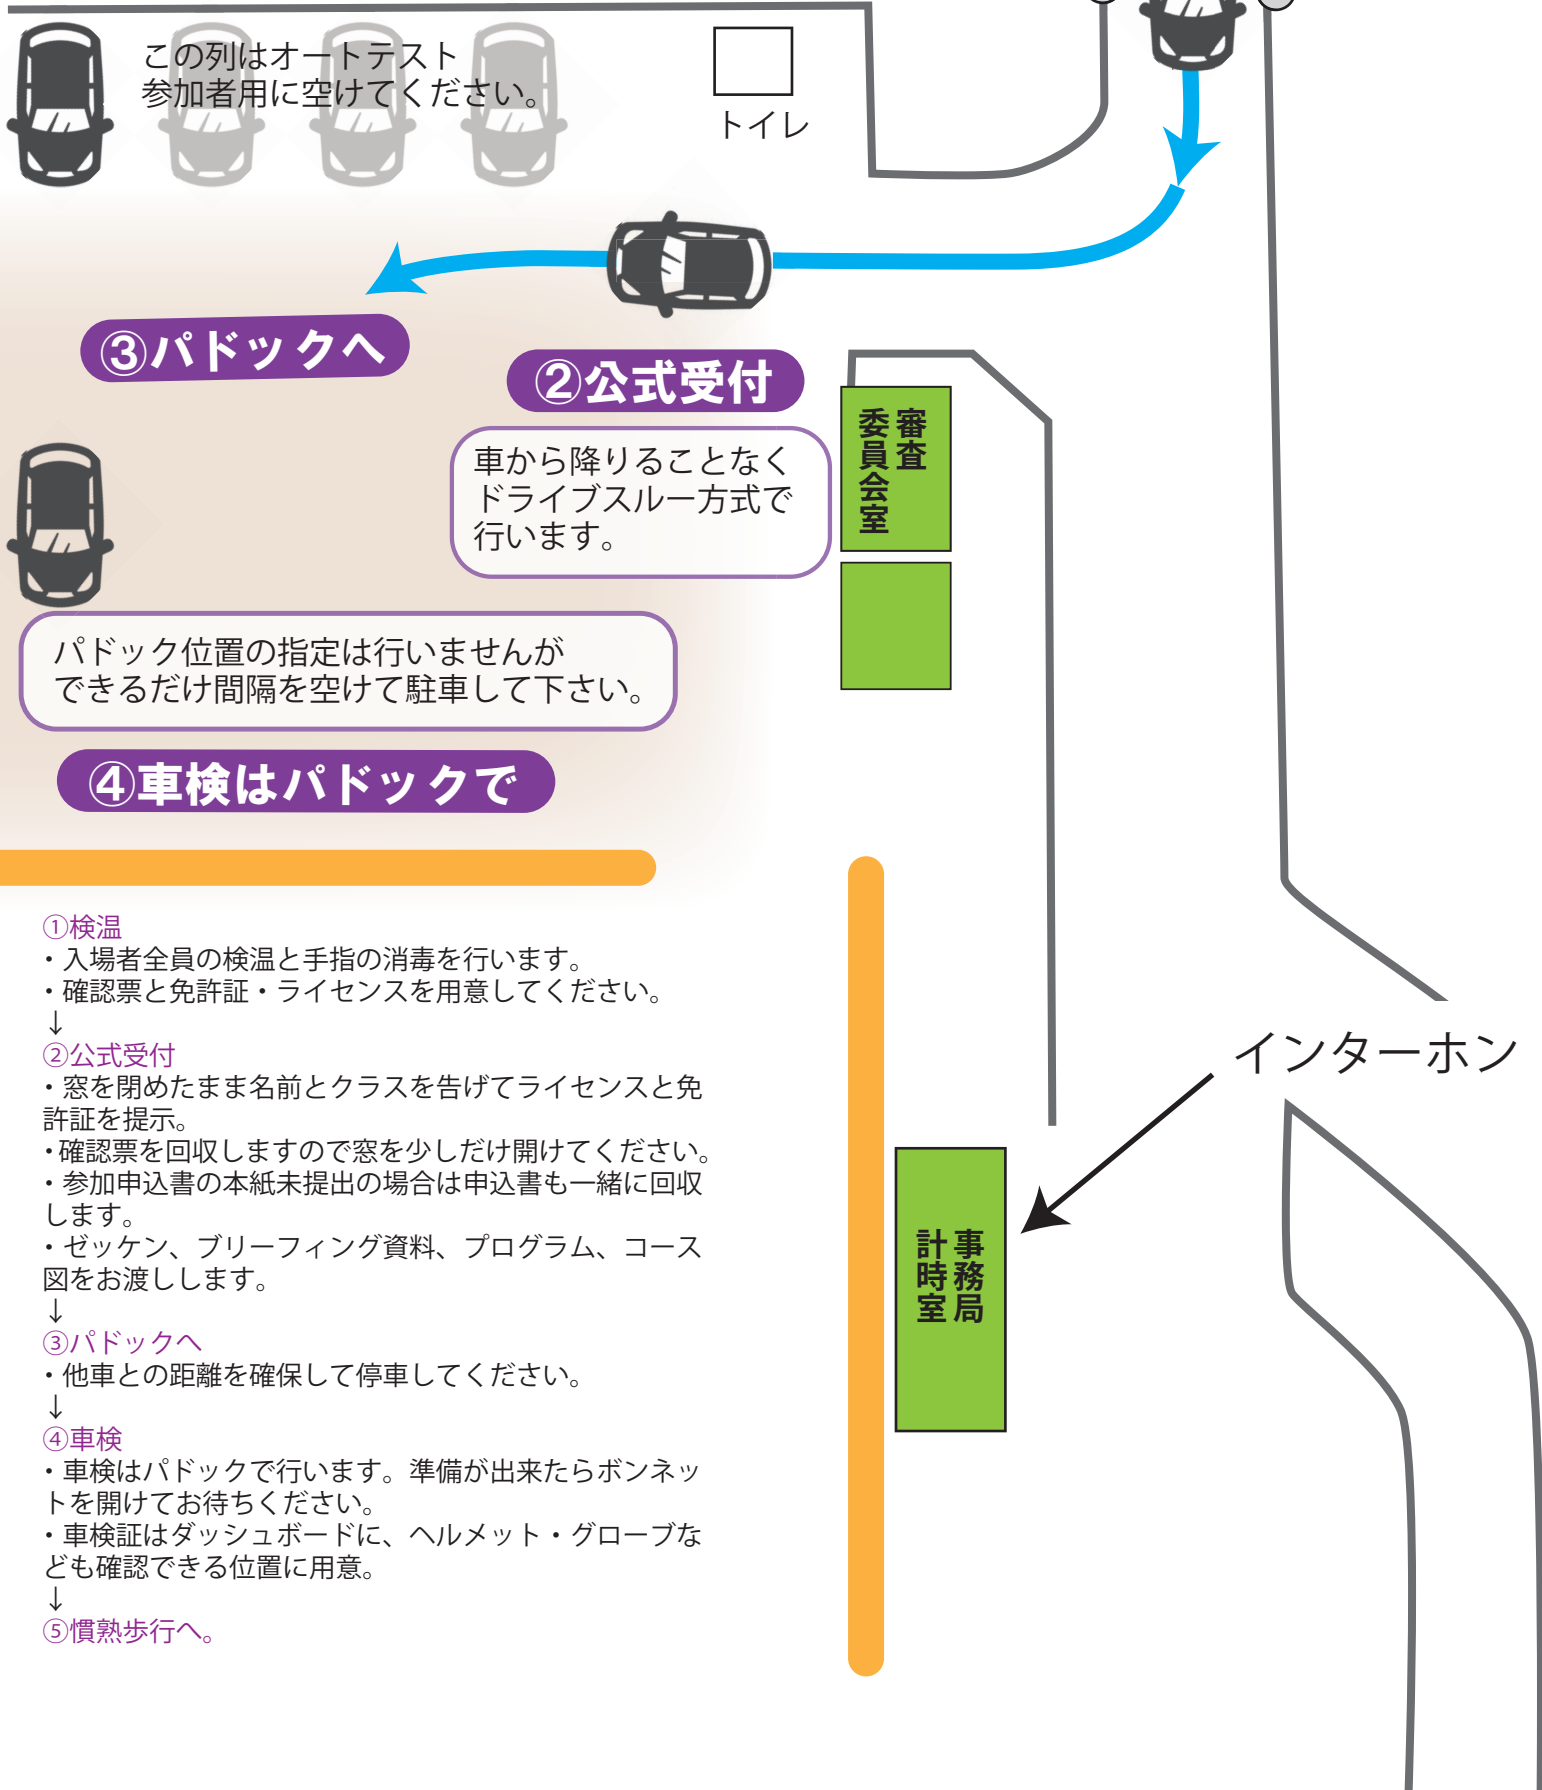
この列はオートテスト
参加者用に空けてください。

トイレ

③パドックへ

②公式受付

車から降りることなく
ドライブスルー方式で
行います。

審査委員会室

パドック位置の指定は行いませんが
できるだけ間隔を空けて駐車して下さい。

④車検はパドックで

①検温
・入場者全員の検温と手指の消毒を行います。
・確認票と免許証・ライセンスを用意してください。
↓
②公式受付
・窓を閉めたまま名前とクラスを告げてライセンスと免許証を提示。
・確認票を回収しますので窓を少しだけ開けてください。
・参加申込書の本紙未提出の場合は申込書も一緒に回収します。
・ゼッケン、ブリーフィング資料、プログラム、コース図をお渡しします。
↓
③パドックへ
・他車との距離を確保して停車してください。
↓
④車検
・車検はパドックで行います。準備が出来たらボンネットを開けてお待ちください。
・車検証はダッシュボードに、ヘルメット・グローブなども確認できる位置に用意。
↓
⑤慣熟歩行へ。

インターホン

事務局計時室